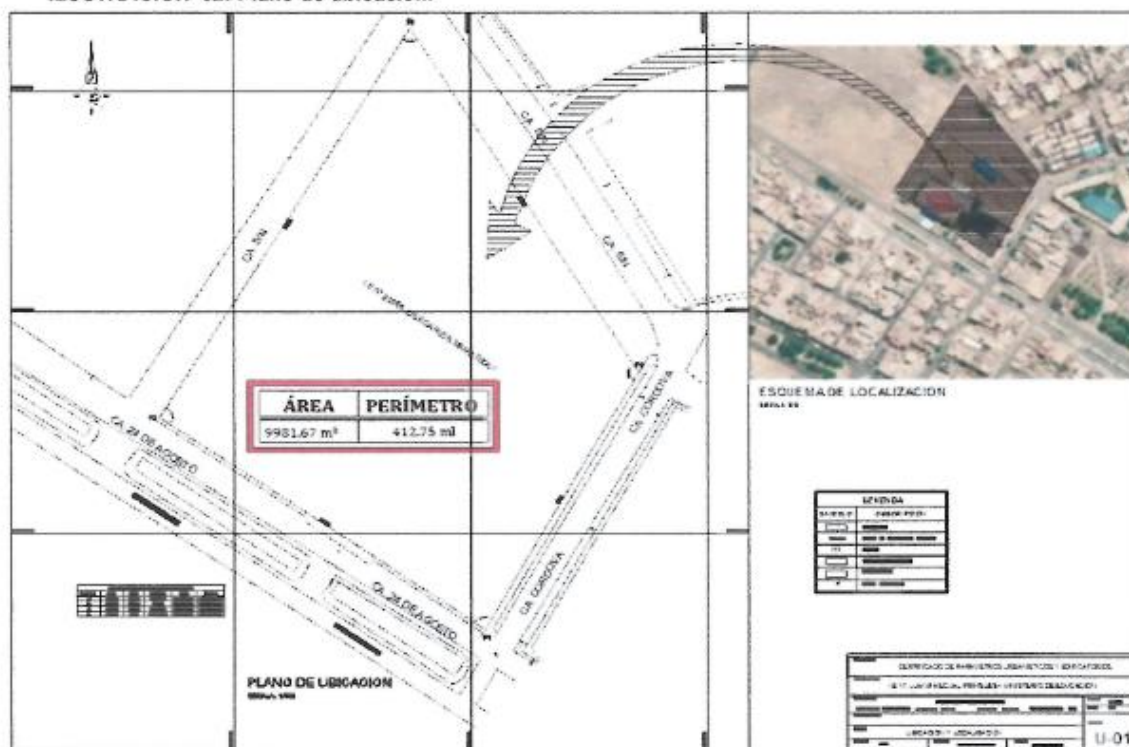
| ÁREA | PERÍMETRO |
|---|---|
| 9981.67 m² | 412.75 ml |

CA. S/N

CA. S/N

CA. 28 DE AGOSTO

CA. 28 DE AGOSTO

CA. CORDOVA

CA. CORDOVA

ESQUEMA DE LOCALIZACION

LEYENDA

PLANO DE UBICACION

CERTIFICADO DE PARAMETROS URBANISTICOS Y EDIFICATORIOS

U-01